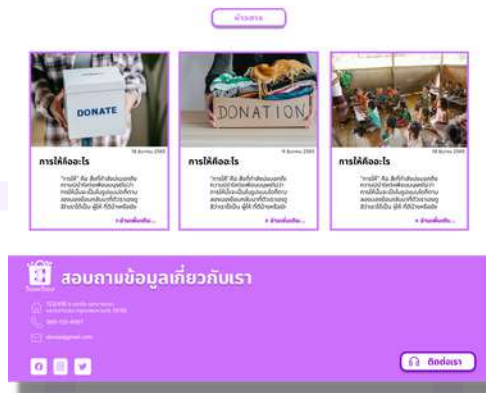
ข่าวสาร

DONATE

18 มีนาคม 2565

การให้คืออะไร

"การให้" คือ สิ่งที่ทำต่อบ่อมหลัก ความเป็นจริงเพื่อแบ่งปันให้ การให้เป็นเริ่มต้นแบบต่อที่ตาม สอนของเรื่อนเพื่อนที่ตัวตรงอยู่ ให้เราได้เป็น ผู้ให้ ที่ดีกว่าเพื่อนิ่ง

+ อ่านเพิ่มเติม...

DONATION

18 มีนาคม 2565

การให้คืออะไร

"การให้" คือ สิ่งที่ทำต่อบ่อมหลัก ความเป็นจริงเพื่อแบ่งปันให้ การให้เป็นเริ่มต้นแบบต่อที่ตาม สอนของเรื่อนเพื่อนที่ตัวตรงอยู่ ให้เราได้เป็น ผู้ให้ ที่ดีกว่าเพื่อนิ่ง

+ อ่านเพิ่มเติม...

18 มีนาคม 2565

การให้คืออะไร

"การให้" คือ สิ่งที่ทำต่อบ่อมหลัก ความเป็นจริงเพื่อแบ่งปันให้ การให้เป็นเริ่มต้นแบบต่อที่ตาม สอนของเรื่อนเพื่อนที่ตัวตรงอยู่ ให้เราได้เป็น ผู้ให้ ที่ดีกว่าเพื่อนิ่ง

+ อ่านเพิ่มเติม...

สอบถามข้อมูลเกี่ยวกับเรา

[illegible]

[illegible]

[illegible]

ติดต่อเรา